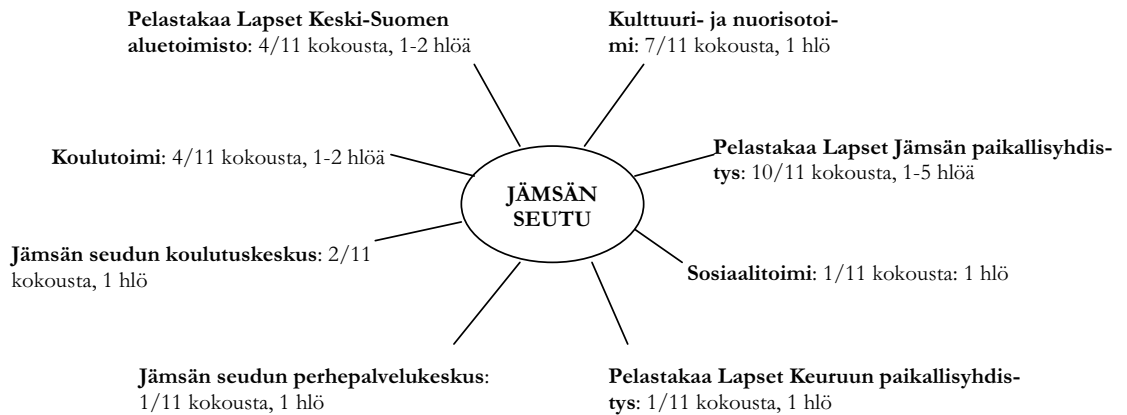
Pelastakaa Lapset Keski-Suomen aluetoimisto: 4/11 kokousta, 1-2 hlöä

Kulttuuri- ja nuorisotoimi: 7/11 kokousta, 1 hlö

Koulutoimi: 4/11 kokousta, 1-2 hlöä

JÄMSÄN SEUTU

Pelastakaa Lapset Jämsän paikallisyhdistys: 10/11 kokousta, 1-5 hlöä

Jämsän seudun koulutuskeskus: 2/11 kokousta, 1 hlö

Sosiaalitoimi: 1/11 kokousta: 1 hlö

Jämsän seudun perhepalvelukeskus: 1/11 kokousta, 1 hlö

Pelastakaa Lapset Keuruun paikallisyhdistys: 1/11 kokousta, 1 hlö